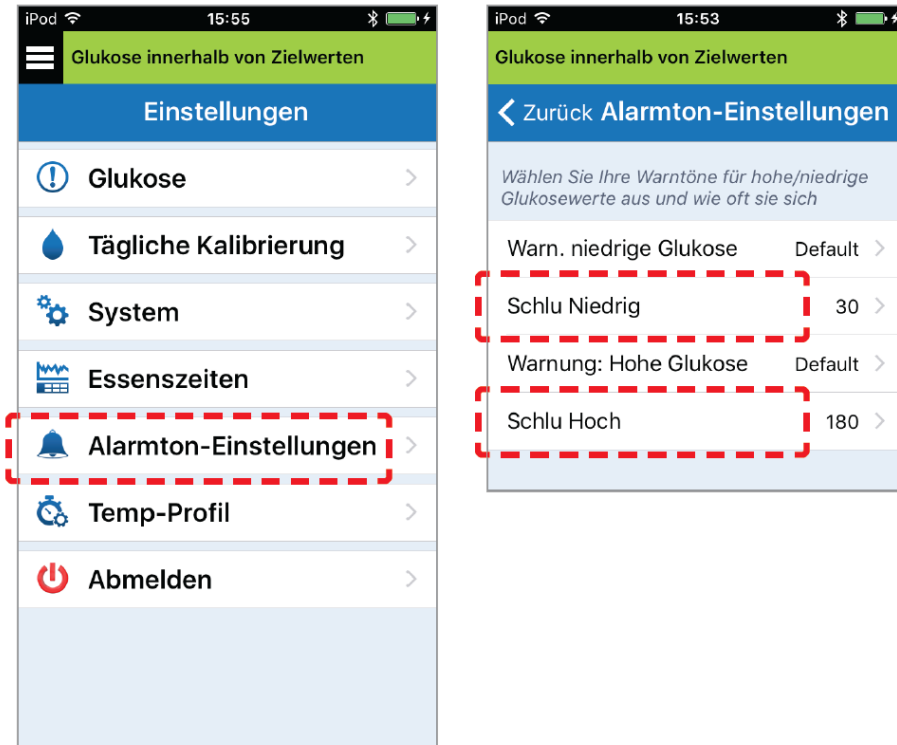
iPod 15:55

Glukose innerhalb von Zielwerten

Einstellungen

Glukose

Tägliche Kalibrierung

System

Essenszeiten

Alarmton-Einstellungen

Temp-Profil

Abmelden

iPod 15:53

Glukose innerhalb von Zielwerten

Zurück Alarmton-Einstellungen

Wählen Sie Ihre Warntöne für hohe/niedrige Glukosewerte aus und wie oft sie sich

| | |
|---|---|
| Warn. niedrige Glukose | Default |
| Schlu Niedrig | 30 |
| Warnung: Hohe Glukose | Default |
| Schlu Hoch | 180 |